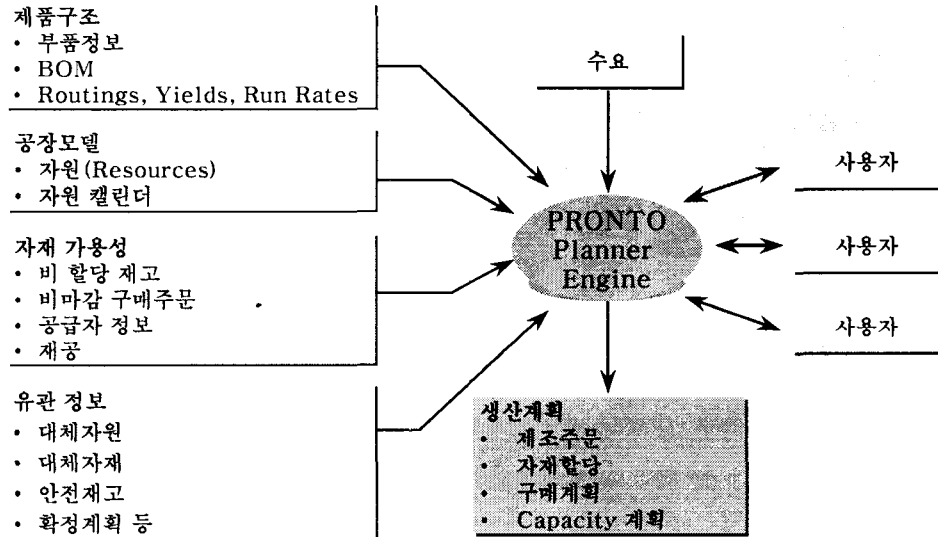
제품구조
• 부품정보
• BOM
• Routings, Yields, Run Rates

공장모델
• 자원(Resources)
• 자원 캘린더

자재 가용성
• 비 할당 재고
• 비마감 구매주문
• 공급자 정보
• 재공

유관 정보
• 대체자원
• 대체자재
• 안전재고
• 확정계획 등

수요

PRONTO Planner Engine

사용자

사용자

사용자

생산계획
• 제조주문
• 자재할당
• 구매계획
• Capacity 계획